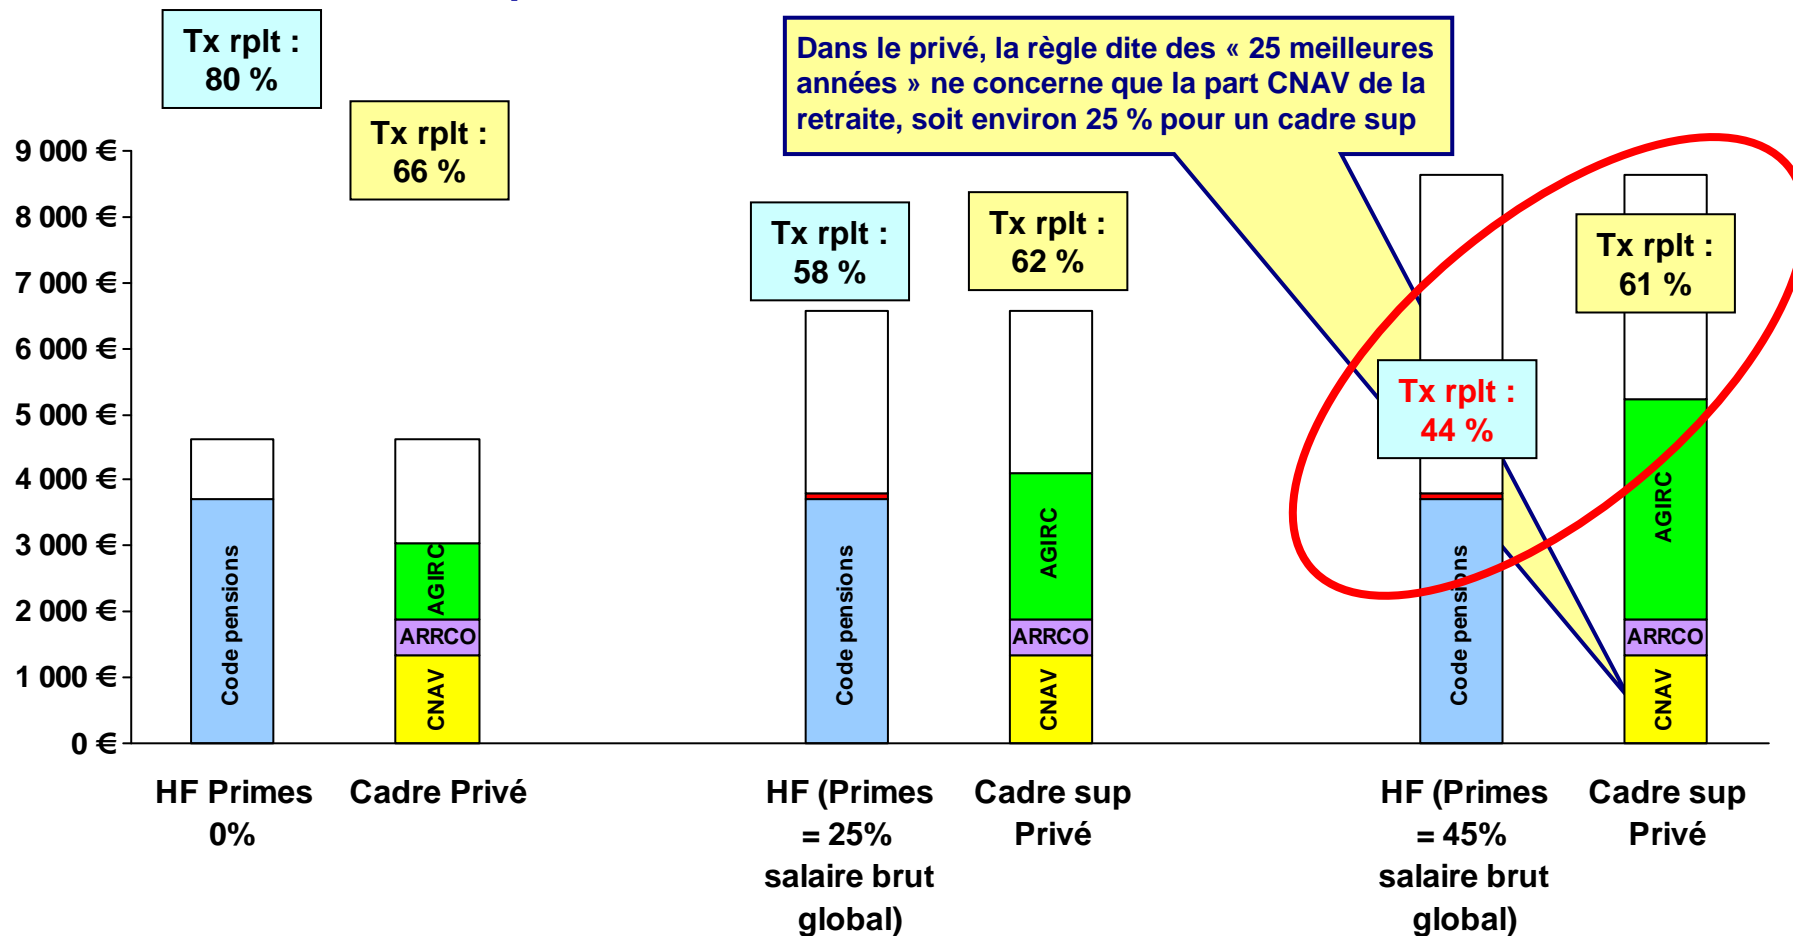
Tx rplt : 80 %

Tx rplt : 66 %

Dans le privé, la règle dite des « 25 meilleures années » ne concerne que la part CNAV de la retraite, soit environ 25 % pour un cadre sup

Tx rplt : 58 %

Tx rplt : 62 %

Tx rplt : 61 %

Tx rplt : 44 %

9 000 €
8 000 €
7 000 €
6 000 €
5 000 €
4 000 €
3 000 €
2 000 €
1 000 €
0 €

Code pensions

AGIRC
ARRCO
CNAV

Code pensions

AGIRC
ARRCO
CNAV

Code pensions

AGIRC
ARRCO
CNAV

HF Primes 0%

Cadre Privé

HF (Primes = 25% salaire brut global)

Cadre sup Privé

HF (Primes = 45% salaire brut global)

Cadre sup Privé